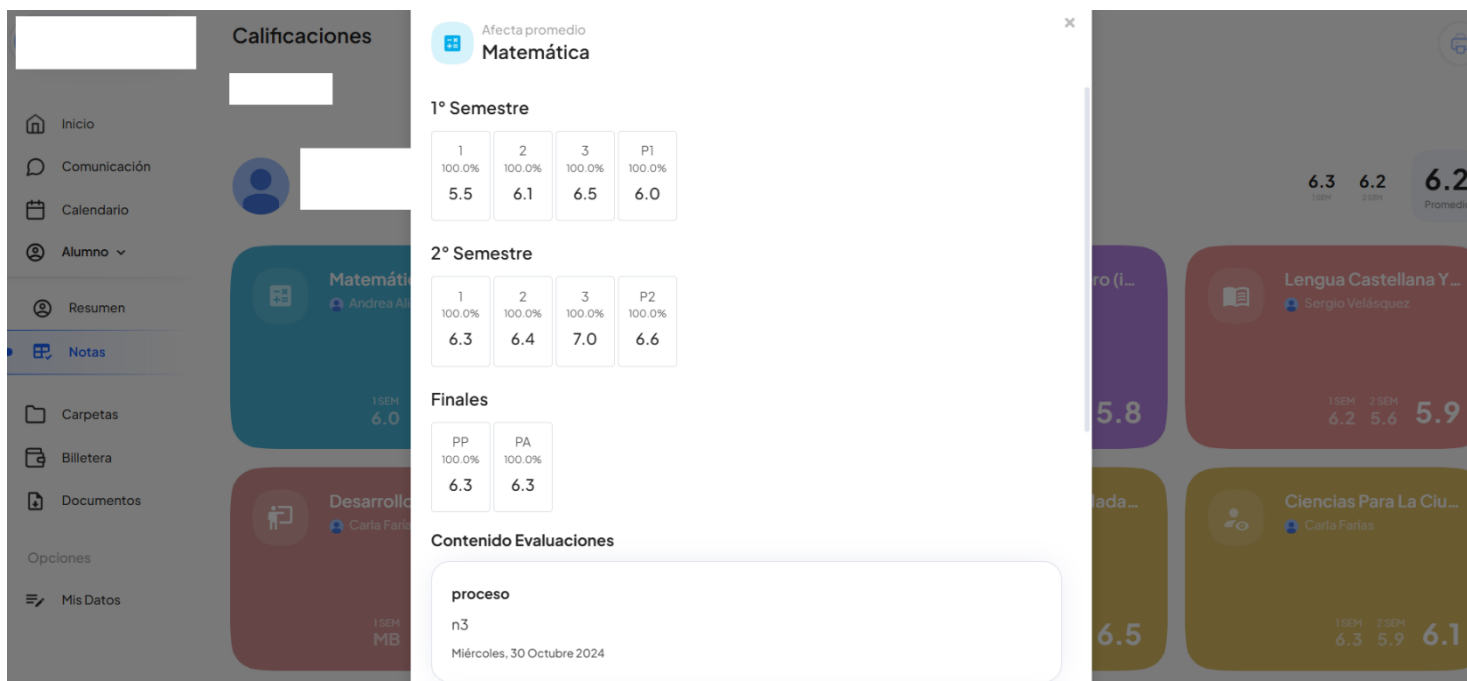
Calificaciones

Inicio
Comunicación
Calendario
Alumno
Resumen
Notas
Carpetas
Billetera
Documentos
Opciones
Mis Datos

Matemátic
Andrea Al
1 SEM
6.0

Desarrollo
Carla Farías
1 SEM
MB

Afecta promedio
Matemática

×

1° Semestre

| 1 | 2 | 3 | P1 |
|---|---|---|---|
| 100.0% | 100.0% | 100.0% | 100.0% |
| 5.5 | 6.1 | 6.5 | 6.0 |

2° Semestre

| 1 | 2 | 3 | P2 |
|---|---|---|---|
| 100.0% | 100.0% | 100.0% | 100.0% |
| 6.3 | 6.4 | 7.0 | 6.6 |

Finales

| PP | PA |
|---|---|
| 100.0% | 100.0% |
| 6.3 | 6.3 |

Contenido Evaluaciones

proceso
n3
Miércoles, 30 Octubre 2024

6.3 1 SEM
6.2 2 SEM
6.2 Promedio

ro (i...
5.8

Lengua Castellana Y...
Sergio Velásquez
1 SEM 6.2
2 SEM 5.6
5.9

lada...
6.5

Ciencias Para La Ciu...
Carla Farías
1 SEM 6.3
2 SEM 5.9
6.1